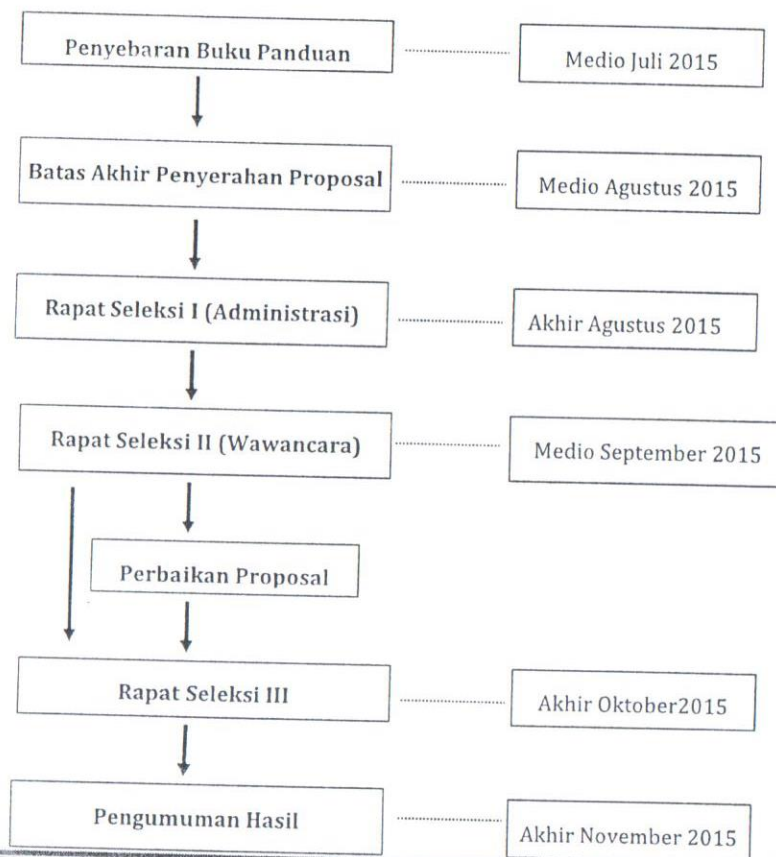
Penyebaran Buku Panduan ........................ Medio Juli 2015

Batas Akhir Penyerahan Proposal ........................ Medio Agustus 2015

Rapat Seleksi I (Administrasi) ........................ Akhir Agustus 2015

Rapat Seleksi II (Wawancara) ........................ Medio September 2015

Perbaikan Proposal

Rapat Seleksi III ........................ Akhir Oktober2015

Pengumuman Hasil ........................ Akhir November 2015